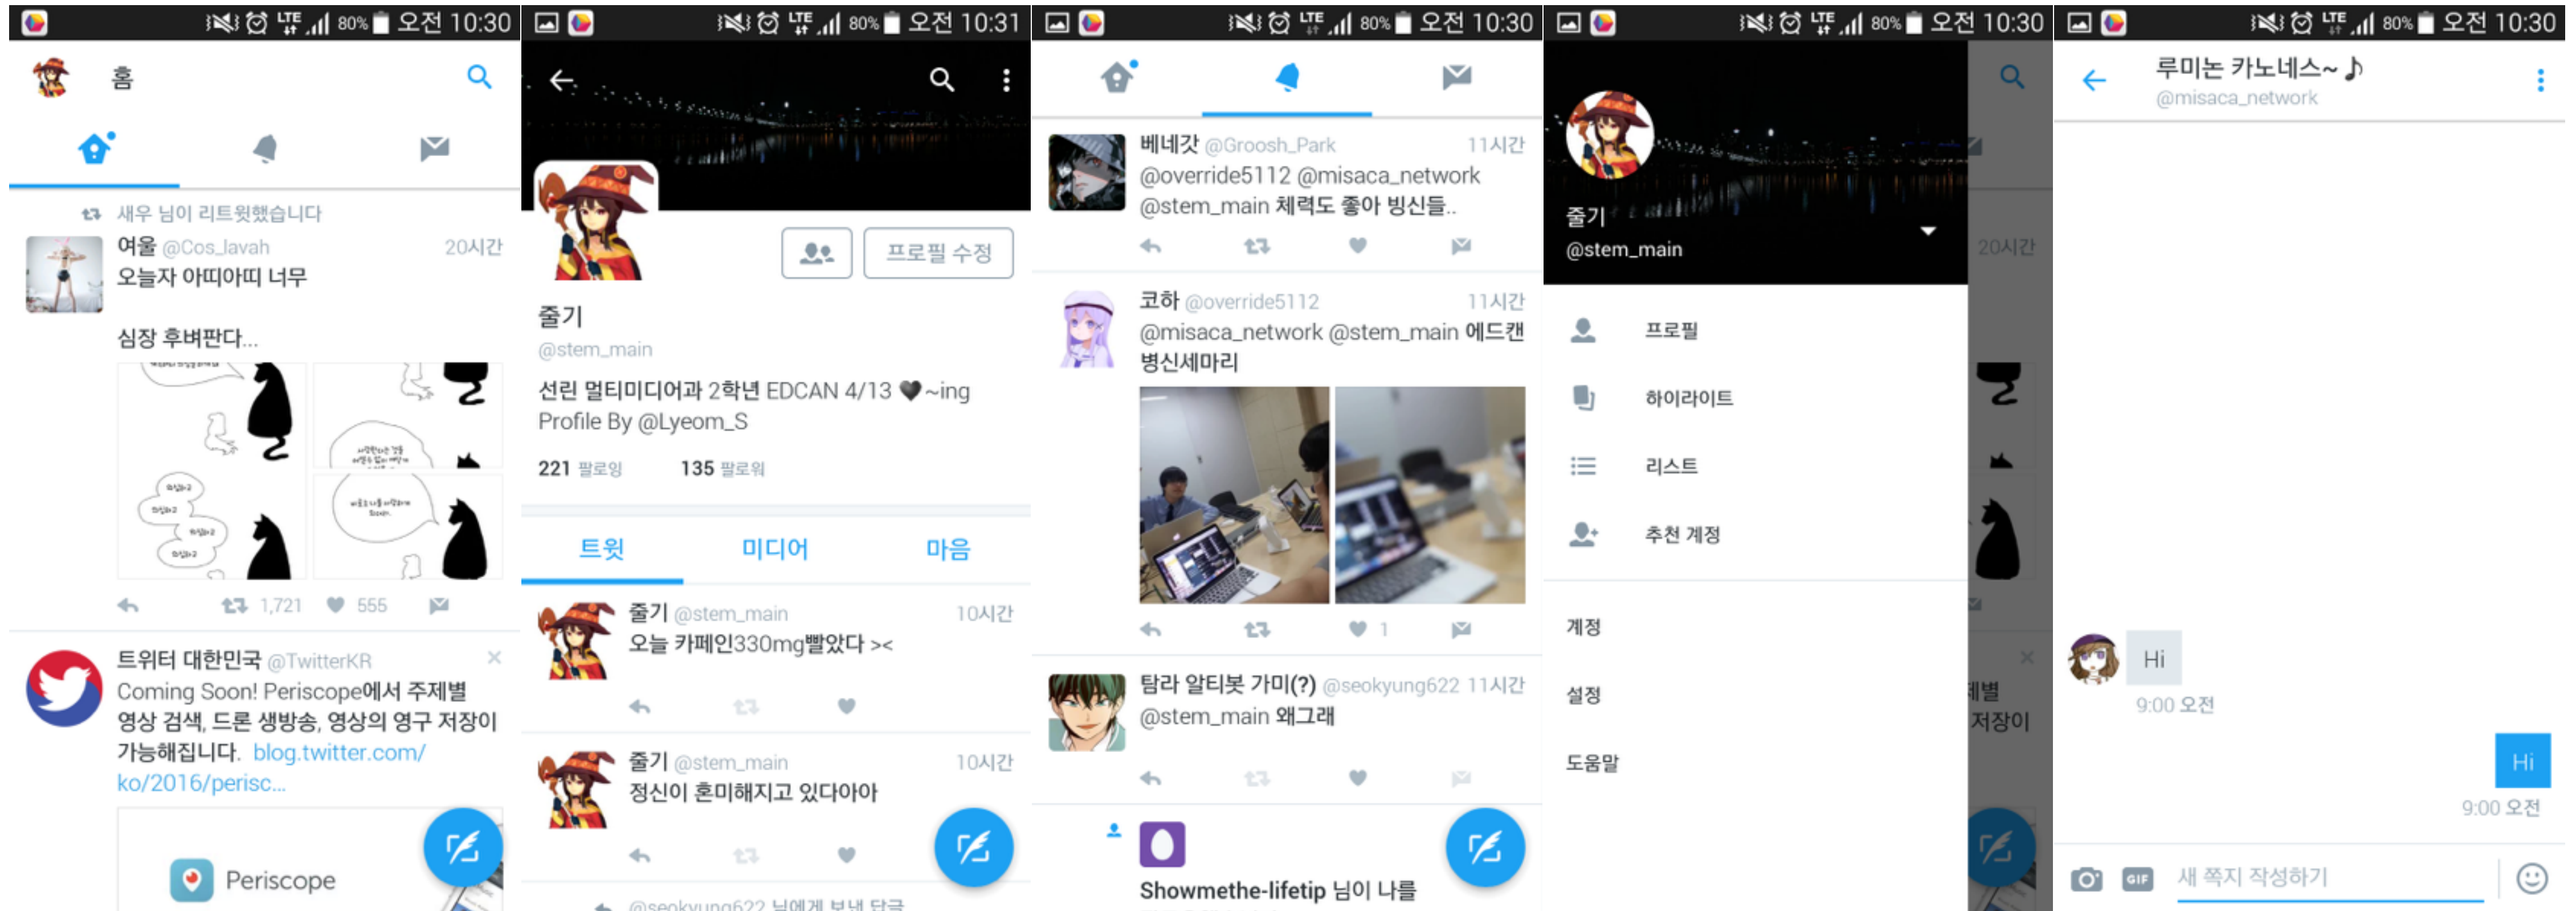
80% 오전 10:30

홈

새우 님이 리트윗했습니다

여울 @Cos_Javah 20시간

오늘자 아띠아띠 너무

심장 후벼판다...

1,721 555

트위터 대한민국 @TwitterKR

Coming Soon! Periscope에서 주제별 영상 검색, 드론 생방송, 영상의 영구 저장이 가능해집니다. blog.twitter.com/ko/2016/perisc...

Periscope

80% 오전 10:31

프로필 수정

줄기

@stem_main

선린 멀티미디어과 2학년 EDCAN 4/13 🖤~ing
Profile By @Lyeom_S

221 팔로잉 135 팔로워

트윗 미디어 마음

줄기 @stem_main 10시간

오늘 카페인330mg빨았다 ><

줄기 @stem_main 10시간

정신이 혼미해지고 있다아아

@seokyung622 님에게 보낸 답글

80% 오전 10:30

베네갓 @Groosh_Park 11시간

@override5112 @misaca_network @stem_main 체력도 좋아 빙신들..

코하 @override5112 11시간

@misaca_network @stem_main 에드캔 병신세마리

1

탐라 알티봇 가미(?) @seokyung622 11시간

@stem_main 왜그래

Showmethe-lifetip 님이 나를

80% 오전 10:30

줄기

@stem_main

프로필

하이라이트

리스트

추천 계정

계정

설정

도움말

20시간

80% 오전 10:30

루미논 카노네스~ ♪

@misaca_network

Hi

9:00 오전

Hi

9:00 오전

GIF 새 쪽지 작성하기